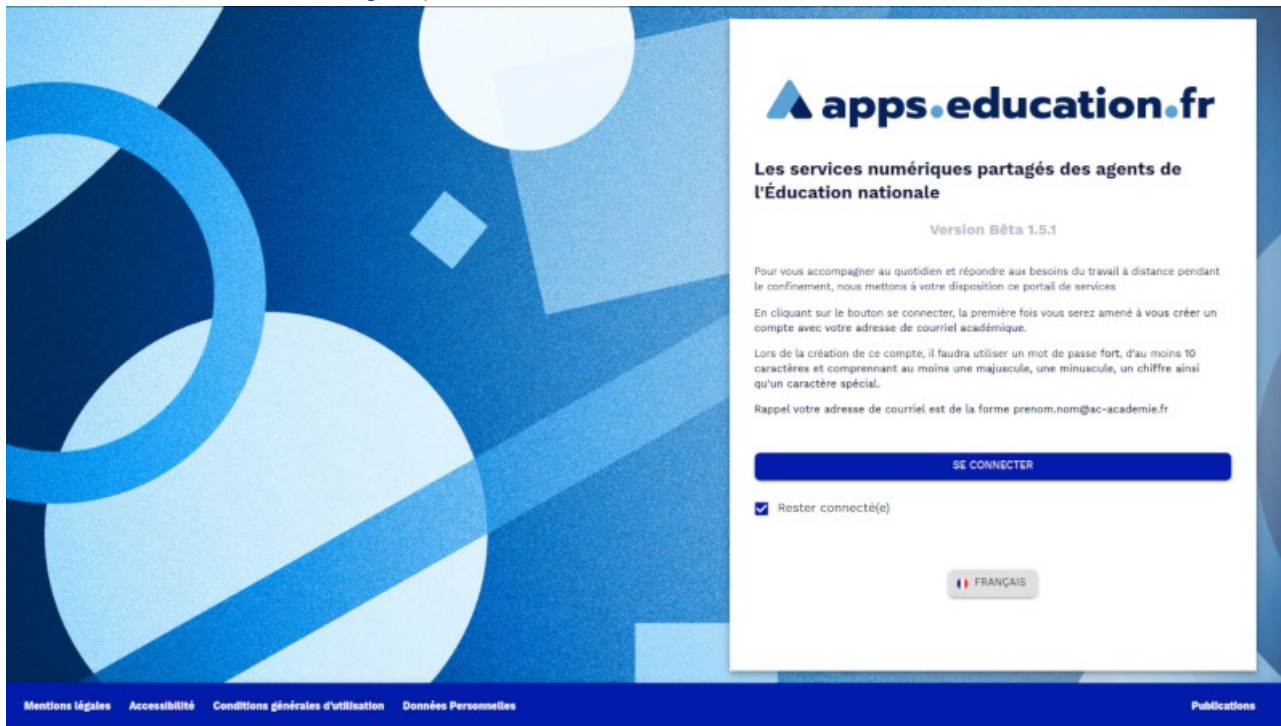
apps.education.fr

Les services numériques partagés des agents de l'Éducation nationale

Version Bêta 1.5.1

Pour vous accompagner au quotidien et répondre aux besoins du travail à distance pendant le confinement, nous mettons à votre disposition ce portail de services

En cliquant sur le bouton se connecter, la première fois vous serez amené à vous créer un compte avec votre adresse de courriel académique.

Lors de la création de ce compte, il faudra utiliser un mot de passe fort, d'au moins 10 caractères et comprennant au moins une majuscule, une minuscule, un chiffre ainsi qu'un caractère spécial.

Rappel votre adresse de courriel est de la forme prenom.nom@ac-academie.fr

SE CONNECTER

Rester connecté(e)

FRANÇAIS

Mentions légales Accessibilité Conditions générales d'utilisation Données Personnelles Publications